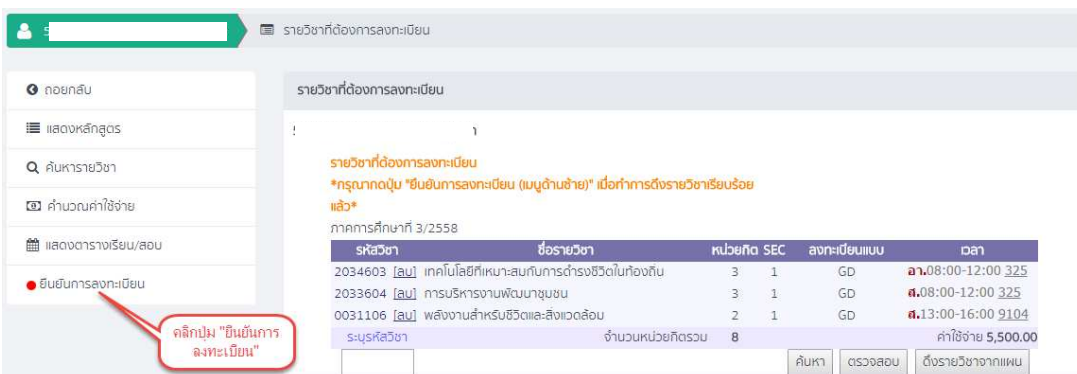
รายวิชาที่ต้องการลงทะเบียน

ถอยกลับ

แสดงหลักสูตร

ค้นหารายวิชา

คำนวณค่าใช้จ่าย

แสดงตารางเรียน/สอบ

ยืนยันการลงทะเบียน

คลิกปุ่ม "ยืนยันการลงทะเบียน"

รายวิชาที่ต้องการลงทะเบียน

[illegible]

รายวิชาที่ต้องการลงทะเบียน

*กรุณากดปุ่ม "ยืนยันการลงทะเบียน (เมนูด้านซ้าย)" เมื่อทำการดึงรายวิชาเรียบร้อยแล้ว*

ภาคการศึกษาที่ 3/2558

| รหัสวิชา | ชื่อรายวิชา | หน่วยกิต | SEC | ลงทะเบียนแบบ | เวลา |
|---|---|---|---|---|---|
| 2034603 [ลบ] | เทคโนโลยีที่เหมาะสมกับการดำรงชีวิตในท้องถิ่น | 3 | 1 | GD | อา.08:00-12:00 325 |
| 2033604 [ลบ] | การบริหารงานพัฒนาชุมชน | 3 | 1 | GD | ส.08:00-12:00 325 |
| 0031106 [ลบ] | พลังงานสำหรับชีวิตและสิ่งแวดล้อม | 2 | 1 | GD | ส.13:00-16:00 9104 |
| ระบุรหัสวิชา | จำนวนหน่วยกิตรวม | 8 | | | ค่าใช้จ่าย 5,500.00 |

ค้นหา ตรวจสอบ ดึงรายวิชาจากแผน